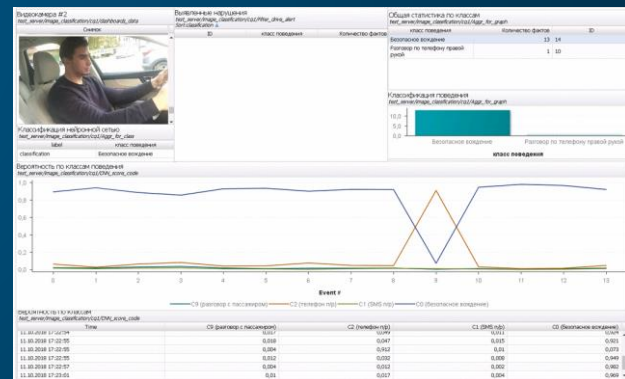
Видеокамера #2
test_server/image_classification/cq1/dashboard_data
Снимок

Выявленные нарушения
test_server/image_classification/cq1/Filter_drive_alert
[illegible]

| ID | класс поведения | Количество фактов |
|---|---|---|

Общая статистика по классам
test_server/image_classification/cq1/Aggr_for_graph

| класс поведения | Количество фактов | ID |
|---|---|---|
| Безопасное вождение | 13 | 14 |
| Разговор по телефону правой рукой | 1 | 10 |

Классификация нейронной сетью
test_server/image_classification/cq1/Aggr_for_class

| label | класс поведения |
|---|---|
| classification | Безопасное вождение |

Классификация поведения
test_server/image_classification/cq1/Aggr_for_graph
15,0
10,0
5,0
0,0
Безопасное вождение
Разговор по телефону правой рукой
класс поведения

Вероятность по классам поведения
test_server/image_classification/cq1/CNN_score_code
1,0
0,8
0,6
0,4
0,2
0,0
0 1 2 3 4 5 6 7 8 9 10 11 12 13
Event #
C9 (разговор с пассажиром) C2 (телефон п/р) C1 (SMS п/р) C0 (безопасное вождение)

Вероятность по классам
test_server/image_classification/cq1/CNN_score_code

| Time | C9 (разговор с пассажиром) | C2 (телефон п/р) | C1 (SMS п/р) | C0 (безопасное вождение) |
|---|---|---|---|---|
| 11.10.2018 17:22:54 | 0,017 | 0,047 | 0,015 | 0,901 |
| 11.10.2018 17:22:55 | 0,016 | 0,047 | 0,015 | 0,901 |
| 11.10.2018 17:22:55 | 0,004 | 0,012 | 0,01 | 0,073 |
| 11.10.2018 17:22:55 | 0,032 | 0,032 | 0,008 | 0,949 |
| 11.10.2018 17:22:57 | 0,004 | 0,012 | 0,002 | 0,982 |
| 11.10.2018 17:23:01 | 0,01 | 0,017 | 0,004 | 0,969 |